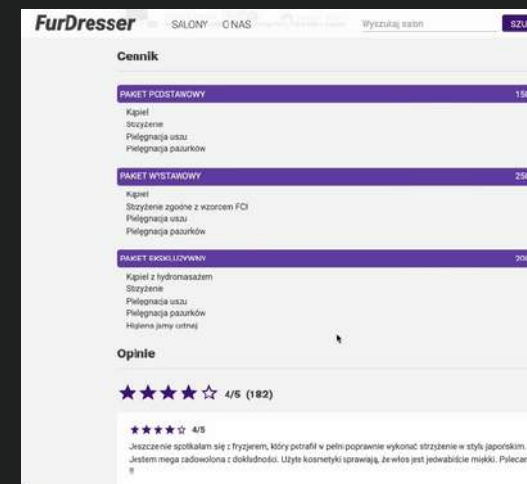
FurDresser SALONY O NAS Wyszukaj salon SZU

Cennik

PAKIET PODSTAWOWY 15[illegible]

Kąpiel
Strzyżenie
Pielęgnacja uszu
Pielęgnacja pazurków

PAKIET WYSTAWOWY 25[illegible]

Kąpiel
Strzyżenie zgodne z wzorcem FCI
Pielęgnacja uszu
Pielęgnacja pazurków

PAKIET EKSKLUZYWNY 30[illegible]

Kąpiel z hydromasażem
Strzyżenie
Pielęgnacja uszu
Pielęgnacja pazurków
Higiena jamy ustnej

Opinie

★★★★☆ 4/5 (182)

★★★★☆ 4/5
Jeszcze nie spotkałam się z fryzjerem, który potrafił w pełni poprawnie wykonać strzyżenie w stylu japońskim. Jestem mega zadowolona z dokładności. Użyte kosmetyki sprawiają, że włos jest jedwabiście miękki. Polecam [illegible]
!!